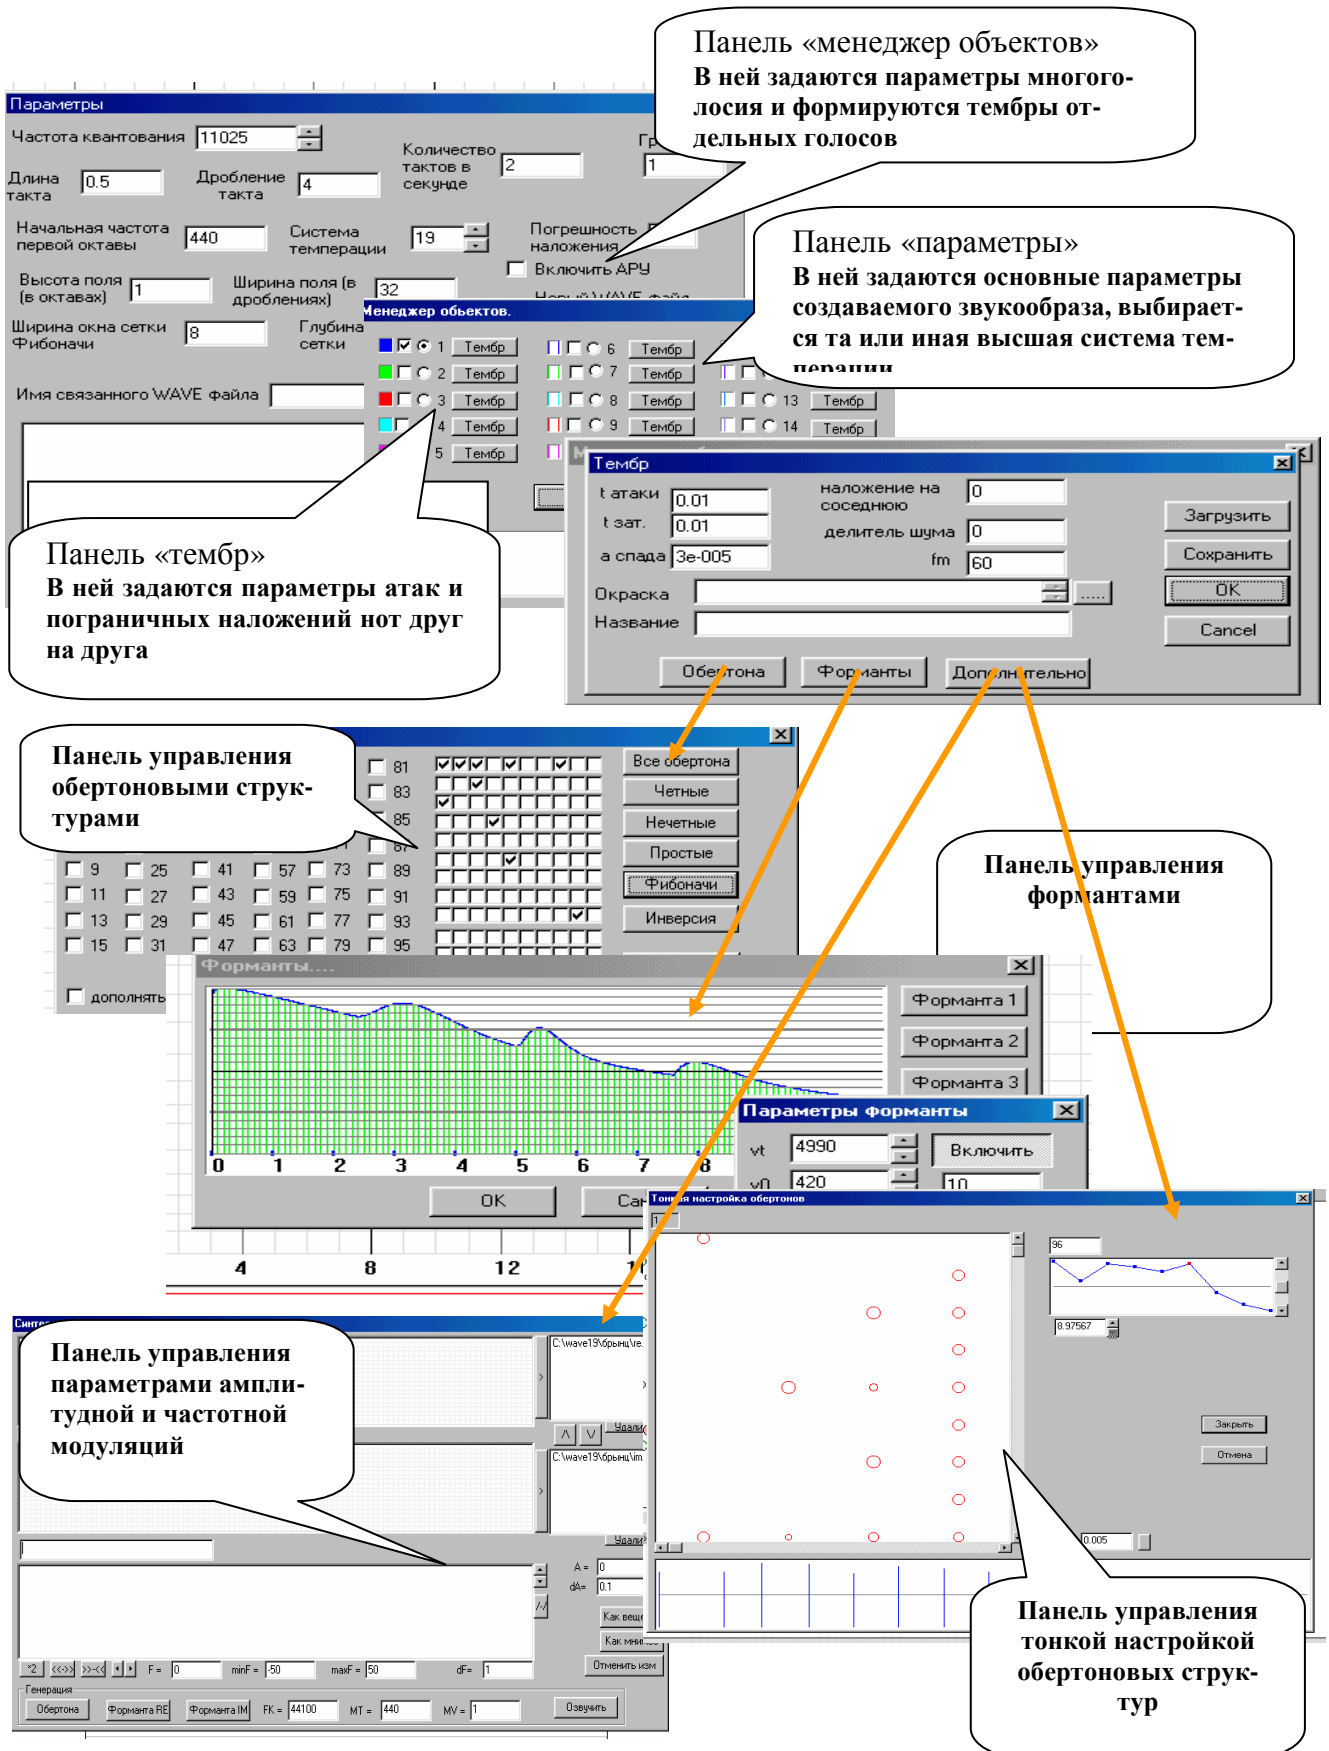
Панель «менеджер объектов»
В ней задаются параметры многоголосия и формируются тембры отдельных голосов

Параметры
Частота квантования 11025
Длина такта 0.5
Дробление такта 4
Количество тактов в секунде 2
Гр 1
Начальная частота первой октавы 440
Система темперации 19
Погрешность наложения
Включить АРУ
Высота поля (в октавах) 1
Ширина поля (в дроблениях) 32
Ширина окна сетки Фибоначи 8
Глубина сетки
Имя связанного WAVE файла

Панель «параметры»
В ней задаются основные параметры создаваемого звукообраза, выбирается та или иная высшая система темперации

Менеджер объектов.
1 Тембр 6 Тембр
2 Тембр 7 Тембр
3 Тембр 8 Тембр 13 Тембр
4 Тембр 9 Тембр 14 Тембр
5 Тембр

Тембр
t атаки 0.01
t зат. 0.01
а спада 3e-005
наложение на соседнюю 0
делитель шума 0
fm 60
Окраска
Название
Загрузить
Сохранить
OK
Cancel
Обертона
Форманты
Дополнительно

Панель «тембр»
В ней задаются параметры атак и пограничных наложений нот друг на друга

Панель управления обертоновыми структурами

81 83 85 87 89 91 93 95
9 25 41 57 73
11 27 43 59 75
13 29 45 61 77
15 31 47 63 79
дополнять
Все обертона
Четные
Нечетные
Простые
Фибоначи
Инверсия

Панель управления формантами

Форманты....
Форманта 1
Форманта 2
Форманта 3
0 1 2 3 4 5 6 7 8
OK
Ca
4 8 12 1

Параметры форманты
vt 4990
v0 420
Включить
10

Тонкая настройка обертонов
96
8.97567
Закрыть
Отмена
0.005

Синте
C:\wave19\брынц\ve
C:\wave19\брынц\im
Удали
Удали
A = 0
dA= 0.1
Как веще
Как мни
Отменить изм
F = 0
minF = -50
maxF = 50
dF= 1
Генерация
Обертона
Форманта RE
Форманта IM
FK = 44100
MT = 440
MV = 1
Озвучить

Панель управления параметрами амплитудной и частотной модуляций

Панель управления тонкой настройкой обертоновых структур